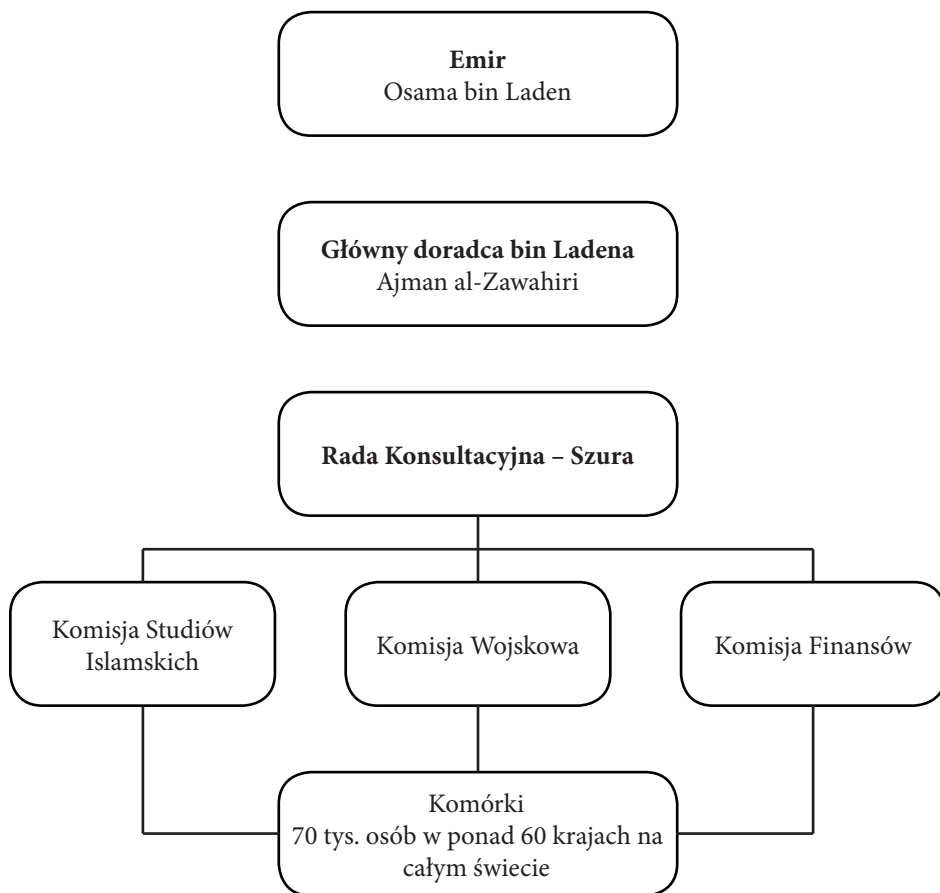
Emir
Osama bin Laden

Główny doradca bin Ladena
Ajman al-Zawahiri

Rada Konsultacyjna – Szura

Komisja Studiów Islamskich

Komisja Wojskowa

Komisja Finansów

Komórki
70 tys. osób w ponad 60 krajach na całym świecie